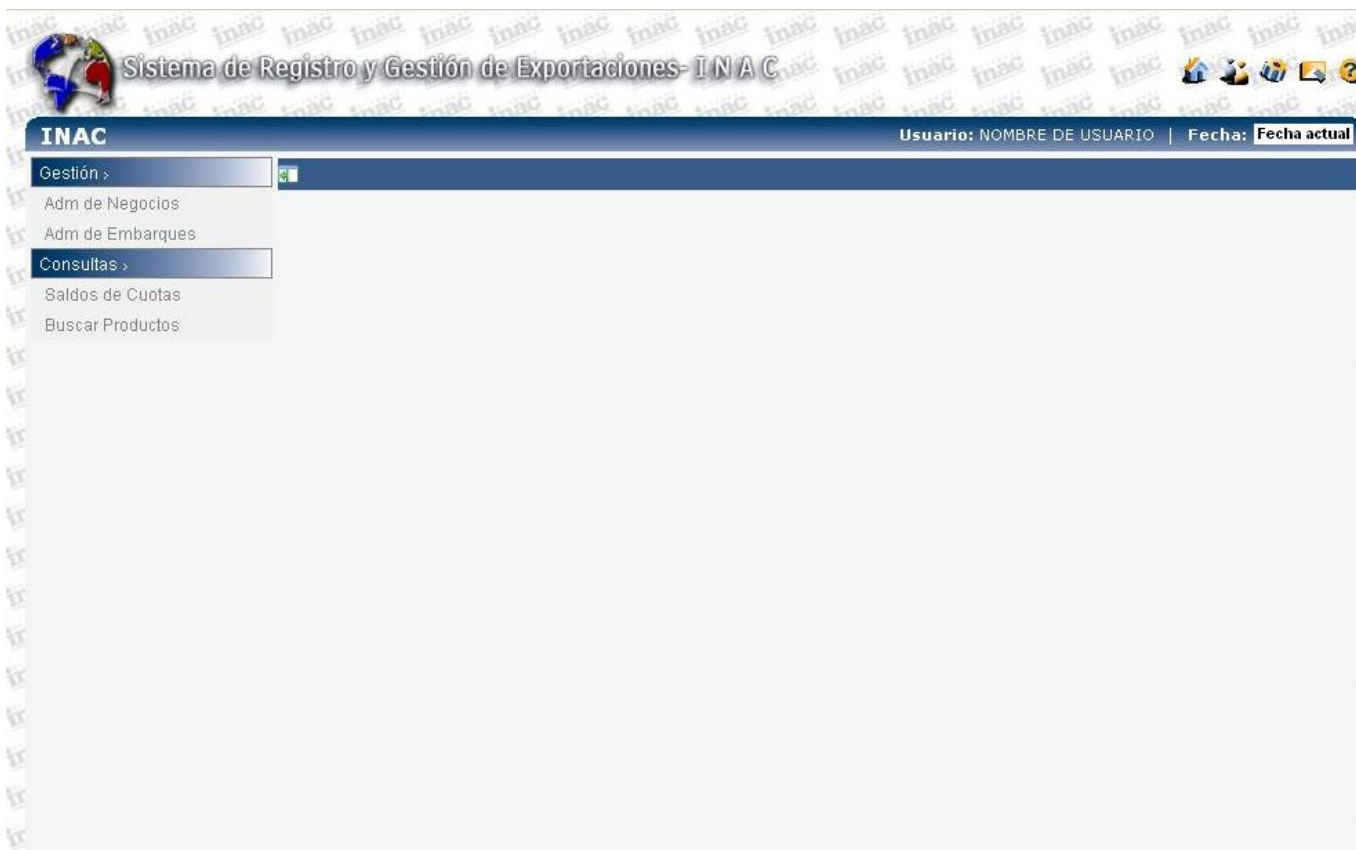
Sistema de Registro y Gestión de Exportaciones- I N A C

INAC

Usuario: NOMBRE DE USUARIO | Fecha: Fecha actual

Gestión ›
Adm de Negocios
Adm de Embarques
Consultas ›
Saldos de Cuotas
Buscar Productos